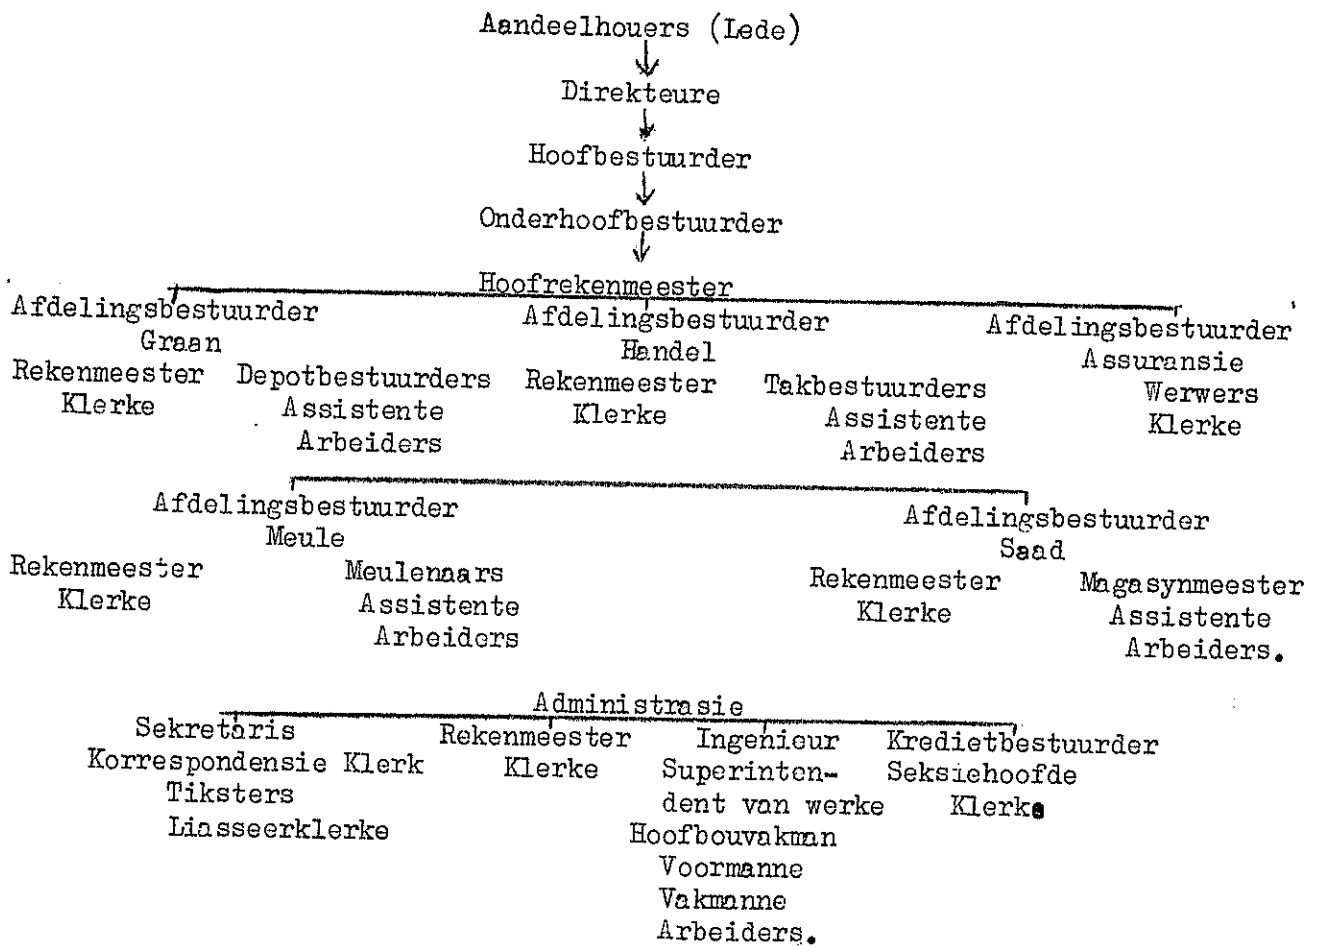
Aandeelhouers (Lede)
Direkteure
Hoofbestuurder
Onderhoofbestuurder
Hoofrekenmeester

Afdelingsbestuurder
Graan
Rekenmeester
Klerke
Depotbestuurders
Assistente
Arbeiders

Afdelingsbestuurder
Handel
Rekenmeester
Klerke
Takbestuurders
Assistente
Arbeiders

Afdelingsbestuurder
Assuransie
Werwers
Klerke

Afdelingsbestuurder
Meule
Rekenmeester
Klerke
Meulenaars
Assistente
Arbeiders

Afdelingsbestuurder
Saad
Rekenmeester
Klerke
Magasynmeester
Assistente
Arbeiders.

Administrasie

Sekretaris
Korrespondensie Klerk
Tiksters
Liasseerklerke

Rekenmeester
Klerke

Ingenieur
Superintendent van werke
Hoofbouvakman
Voormanne
Vakmanne
Arbeiders.

Kredietbestuurder
Seksiehoofde
Klerke